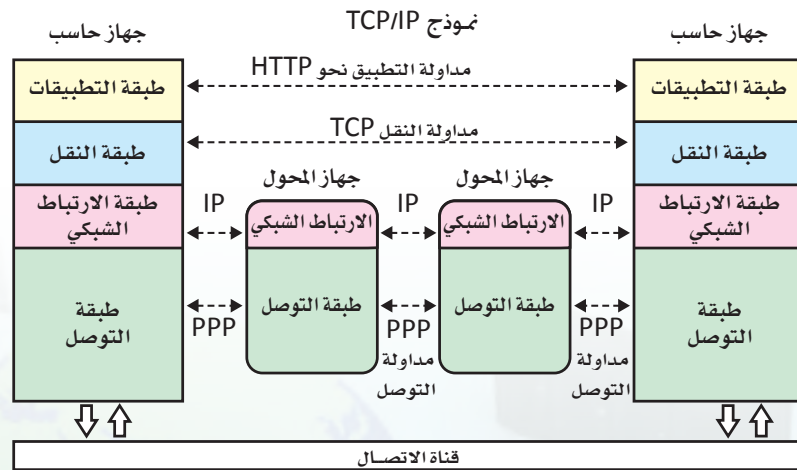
نموذج TCP/IP

جهاز حاسب

جهاز حاسب

طبقة التطبيقات

مداولة التطبيق نحو HTTP

طبقة التطبيقات

طبقة النقل

مداولة النقل TCP

طبقة النقل

جهاز المحول

جهاز المحول

طبقة الارتباط الشبكي

IP

الارتباط الشبكي

IP

الارتباط الشبكي

IP

طبقة الارتباط الشبكي

طبقة التوصل

PPP

طبقة التوصل

PPP

مداولة التوصل

طبقة التوصل

PPP

مداولة التوصل

طبقة التوصل

قناة الاتصال